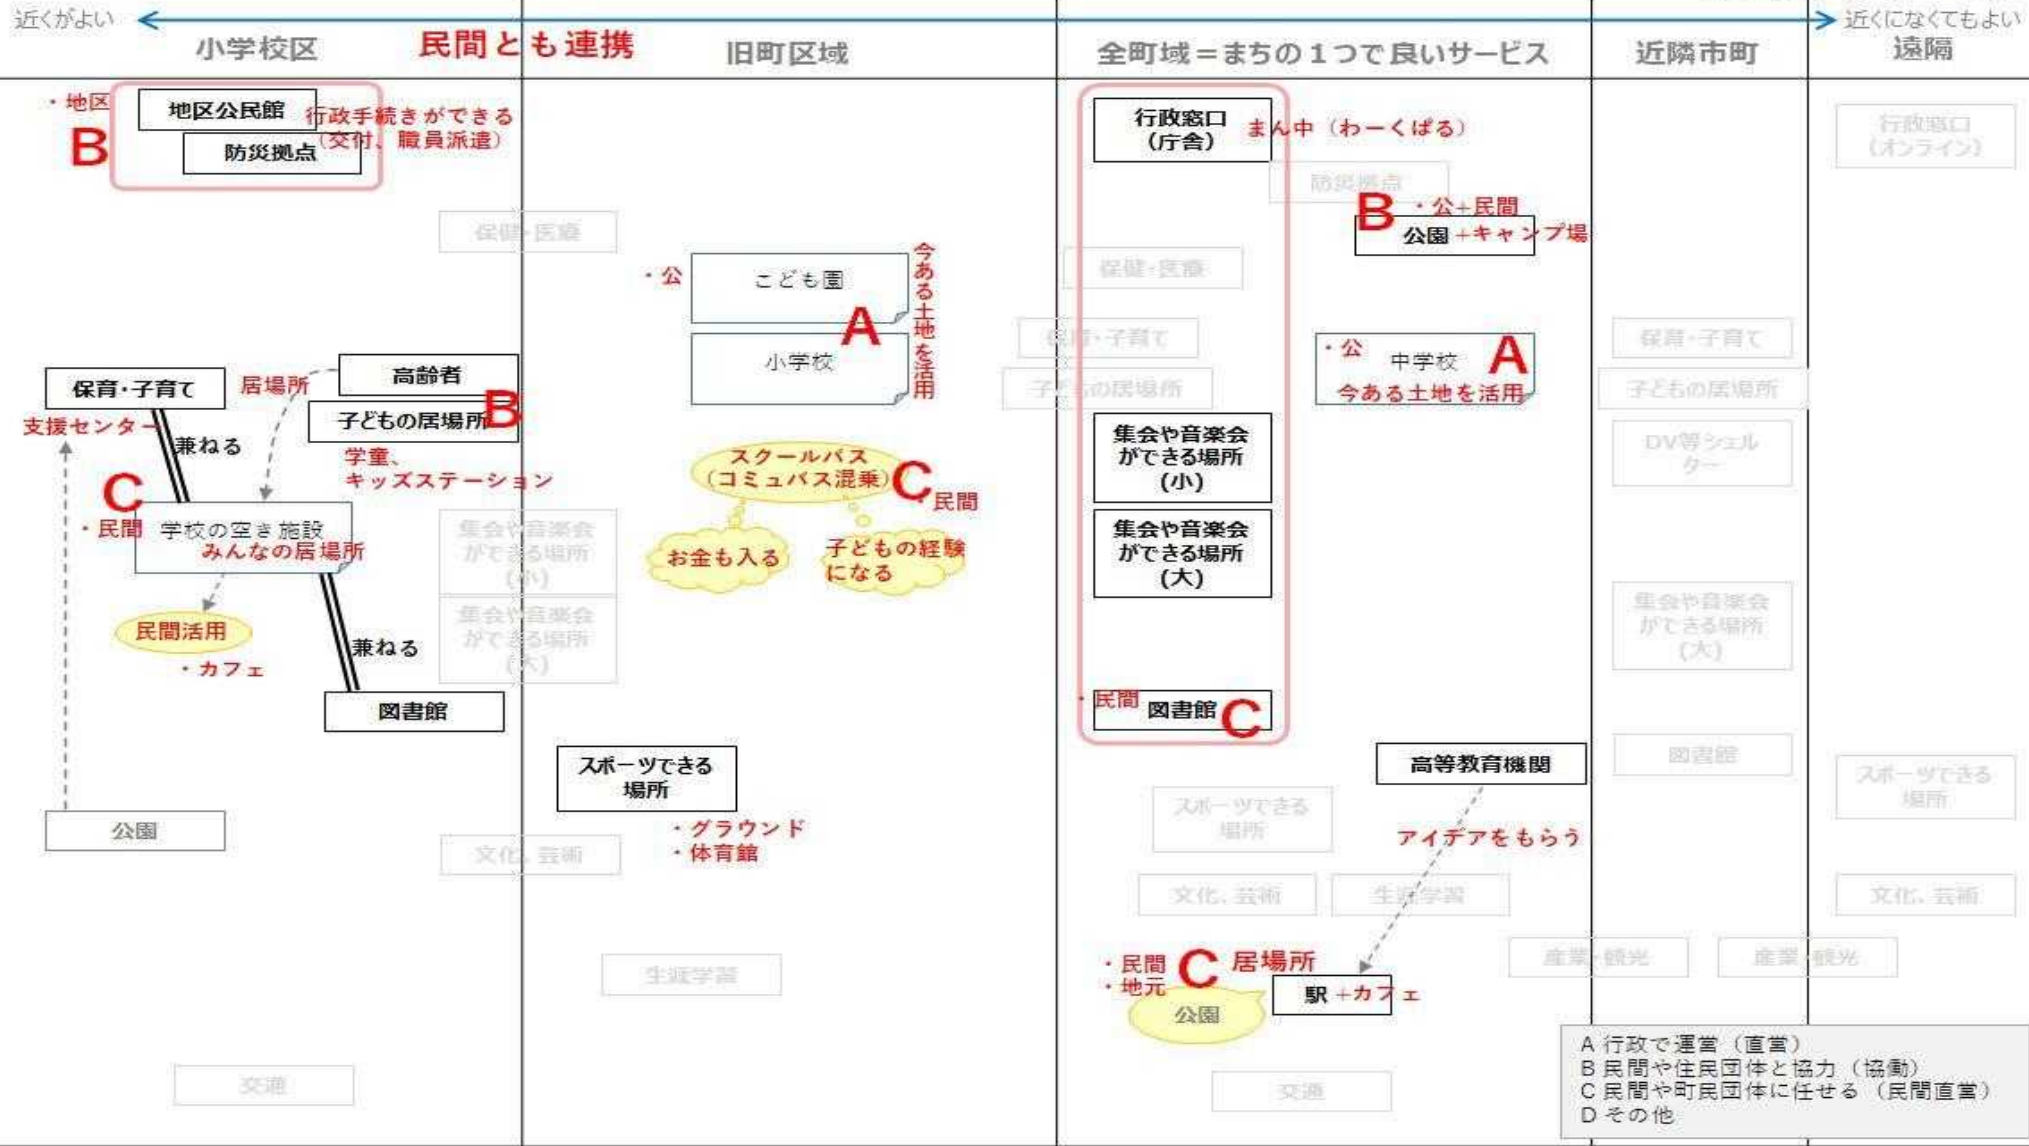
近くがよい
近くになくてもよい

小学校区
民間とも連携
旧町区域
全町域＝まちの１つで良いサービス
近隣市町
遠隔

・地区
B
地区公民館
防災拠点
行政手続きができる（交付、職員派遣）

保健・医療

・公
こども園
小学校
A
今ある土地を活用

行政窓口（庁舎）
まん中（わーくぱる）
防災拠点
B ・公＋民間
公園 ＋キャンプ場

保健・医療
保育・子育て
子どもの居場所

・公
中学校
A
今ある土地を活用

行政窓口（オンライン）
保育・子育て
子どもの居場所
DV等シェルター

保育・子育て
居場所
高齢者
子どもの居場所
B
支援センター
兼ねる
学童、キッズステーション
C
・民間
学校の空き施設
みんなの居場所
民間活用
・カフェ
兼ねる
図書館
公園

集会や音楽会ができる場所（小）
集会や音楽会ができる場所（大）

スクールバス（コミュバス混乗）
C
民間
お金も入る
子どもの経験になる

集会や音楽会ができる場所（小）
集会や音楽会ができる場所（大）

集会や音楽会ができる場所（大）

・民間
図書館
C

図書館

スポーツできる場所
・グラウンド
・体育館
文化、芸術
生涯学習

高等教育機関
アイデアをもらう
スポーツできる場所
文化、芸術
生涯学習

スポーツできる場所
文化、芸術
産業・観光
産業・観光

・民間
・地元
C
居場所
公園
駅 ＋カフェ

交通
交通

A 行政で運営（直営）
B 民間や住民団体と協力（協働）
C 民間や町民団体に任せる（民間直営）
D その他